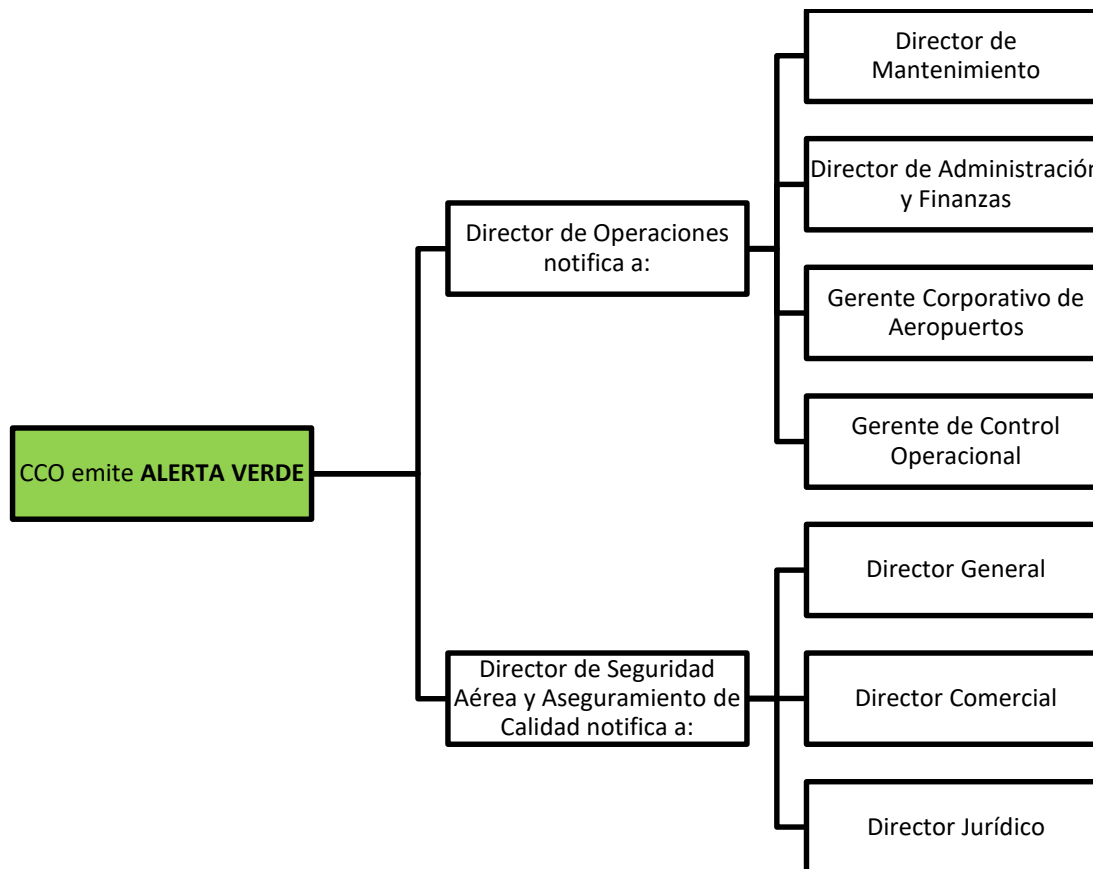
CCO emite **ALERTA VERDE**

Director de Operaciones notifica a:

Director de Mantenimiento

Director de Administració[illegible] y Finanzas

Gerente Corporativo de Aeropuertos

Gerente de Control Operacional

Director de Seguridad Aérea y Aseguramiento de Calidad notifica a:

Director General

Director Comercial

Director Jurídico